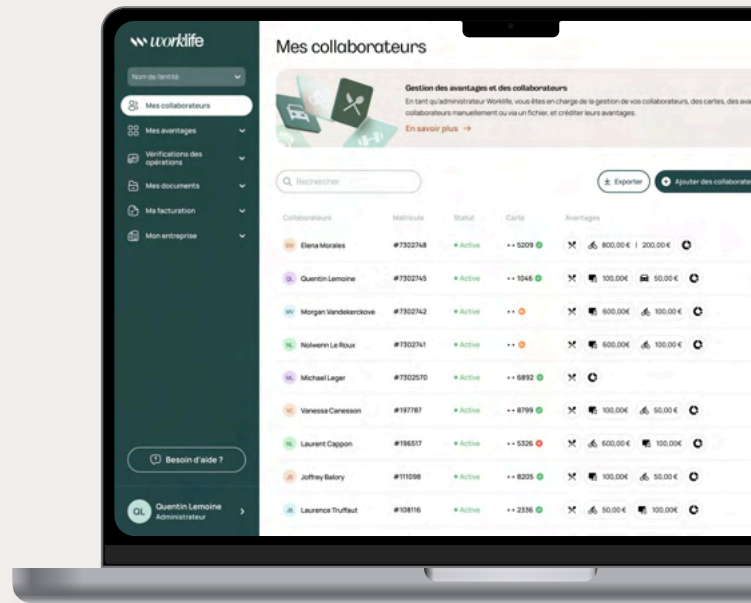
worklife

Nom de l'entité

Mes collaborateurs

Mes avantages

Vérifications des opérations

Mes documents

Ma facturation

Mon entreprise

Besoin d'aide ?

QL Quentin Lemoine
Administrateur

Mes collaborateurs

Gestion des avantages et des collaborateurs
En tant qu'administrateur Worklife, vous êtes en charge de la gestion de vos collaborateurs, des cartes, des ava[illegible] collaborateurs manuellement ou via un fichier, et créditer leurs avantages.
En savoir plus →

Rechercher

Exporter

Ajouter des collaborate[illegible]

| Collaborateurs | Matricule | Statut | Carte | Avantages |
|---|---|---|---|---|
| EM Elena Morales | #7302748 | • Active | •• 5209 | 800,00€ \| 200,00€ |
| QL Quentin Lemoine | #7302745 | • Active | •• 1046 | 100,00€ 50,00€ |
| MV Morgan Vandekerckove | #7302742 | • Active | •• | 600,00€ 100,00€ |
| NL Nolwenn Le Roux | #7302741 | • Active | •• | 600,00€ 100,00€ |
| ML Michael Leger | #7302570 | • Active | •• 6892 | |
| VC Vanessa Canesson | #197787 | • Active | •• 8799 | 100,00€ 50,00€ |
| LC Laurent Cappon | #196517 | • Active | •• 5326 | 600,00€ 100,00€ |
| JB Joffrey Balory | #111098 | • Active | •• 8205 | 100,00€ 50,00€ |
| LT Laurence Truffaut | #108116 | • Active | •• 2336 | 50,00€ 100,00€ |